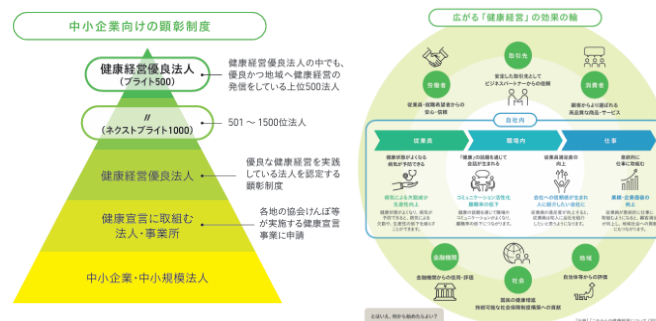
中小企業向けの顕彰制度

健康経営優良法人
（ブライト500）

健康経営優良法人の中でも、優良かつ地域へ健康経営の発信をしている上位500法人

〃
（ネクストブライト1000）

501 〜 1500位法人

健康経営優良法人

優良な健康経営を実践している法人を認定する顕彰制度

健康宣言に取組む
法人・事業所

各地の協会けんぽ等が実施する健康宣言事業に申請

中小企業・中小規模法人

広がる「健康経営」の効果の輪

取引先

労働者

消費者

従業員・就職希望者からの安心・信頼

安定した取引先としてビジネスパートナーからの信頼

顧客からより選ばれる高品質な商品・サービス

自社内

従業員

職場内

仕事

健康状態がよくなる
病気が予防できる

「健康」の話題を通じて会話が生まれる

従業員満足度の向上

長期的に仕事に取組む

病気による欠勤減が生産性向上

コミュニケーション活性化職場内の結束

自信への信頼感が生まれ人に親切したい意欲に

業績・企業価値の向上

金融機関

地域

社会

金融機関からの信用・評価

自治体等からの評価

国民の健康増進
持続可能な社会保障制度への貢献

とはいえ、何から始めたらよい？

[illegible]